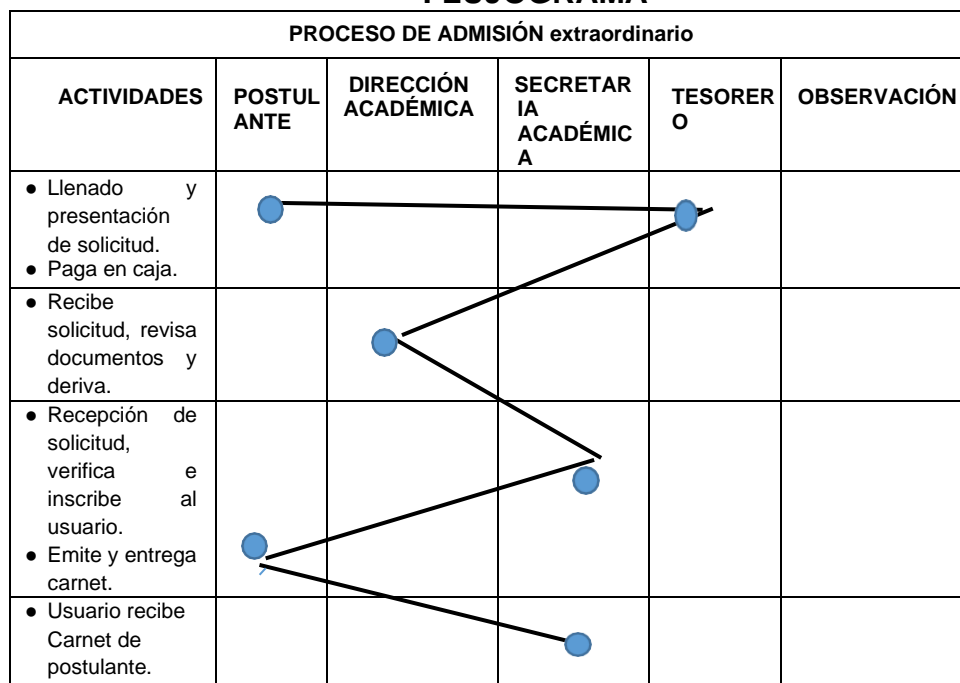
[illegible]

| PROCESO DE ADMISIÓN extraordinario | | | | | |
|---|---|---|---|---|---|
| ACTIVIDADES | POSTULANTE | DIRECCIÓN ACADÉMICA | SECRETARIA ACADÉMICA | TESORERO | OBSERVACIÓN |
| ● Llenado y presentación de solicitud. ● Paga en caja. | | | | | |
| ● Recibe solicitud, revisa documentos y deriva. | | | | | |
| ● Recepción de solicitud, verifica e inscribe al usuario. ● Emite y entrega carnet. | | | | | |
| ● Usuario recibe Carnet de postulante. | | | | | |